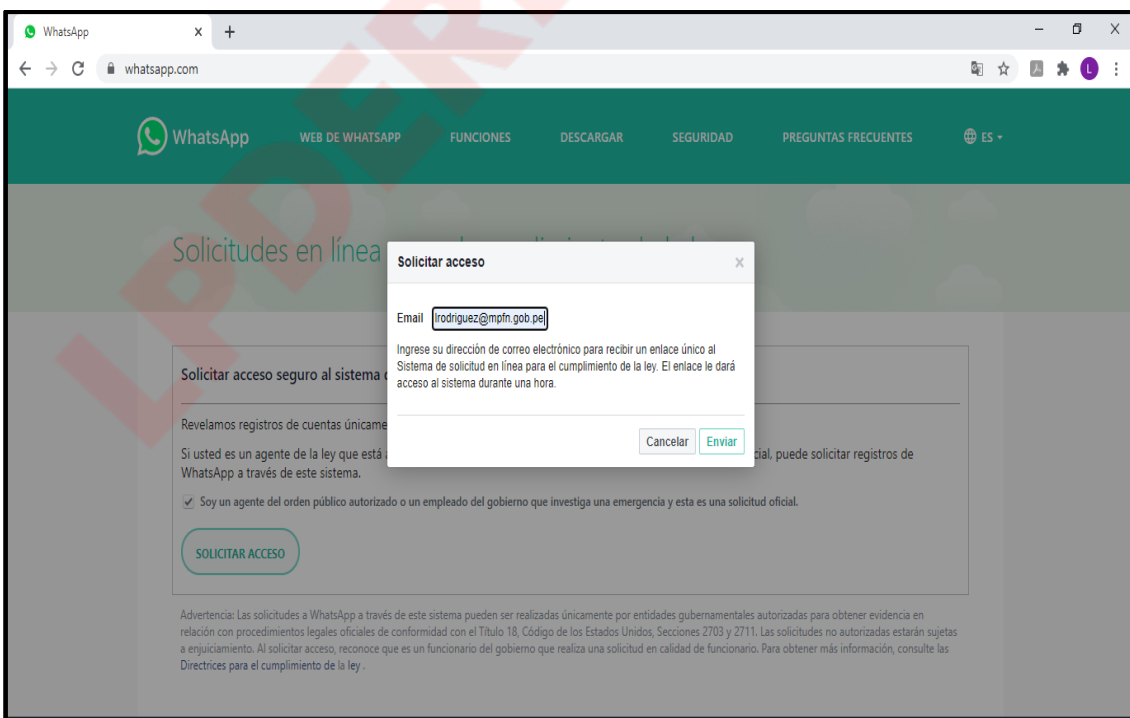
WhatsApp ×
+

whatsapp.com

L

WhatsApp WEB DE WHATSAPP FUNCIONES DESCARGAR SEGURIDAD PREGUNTAS FRECUENTES ES

LPDERECHO

Solicitudes en línea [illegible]

Solicitar acceso ×

Email lrodriguez@mpfn.gob.pe

Ingrese su dirección de correo electrónico para recibir un enlace único al Sistema de solicitud en línea para el cumplimiento de la ley. El enlace le dará acceso al sistema durante una hora.

Cancelar Enviar

Solicitar acceso seguro al sistema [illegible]

Revelamos registros de cuentas únicame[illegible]

Si usted es un agente de la ley que está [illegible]cial, puede solicitar registros de WhatsApp a través de este sistema.

Soy un agente del orden público autorizado o un empleado del gobierno que investiga una emergencia y esta es una solicitud oficial.

SOLICITAR ACCESO

Advertencia: Las solicitudes a WhatsApp a través de este sistema pueden ser realizadas únicamente por entidades gubernamentales autorizadas para obtener evidencia en relación con procedimientos legales oficiales de conformidad con el Título 18, Código de los Estados Unidos, Secciones 2703 y 2711. Las solicitudes no autorizadas estarán sujetas a enjuiciamiento. Al solicitar acceso, reconoce que es un funcionario del gobierno que realiza una solicitud en calidad de funcionario. Para obtener más información, consulte las Directrices para el cumplimiento de la ley .